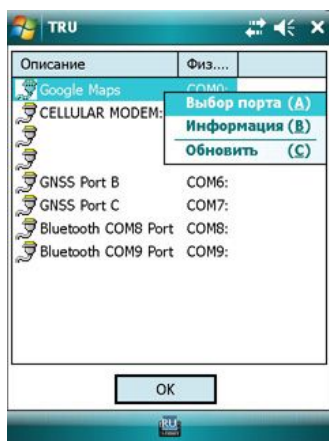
TRU

| Описание | Физ.... |
|---|---|
| Google Maps | COM0: |
| CELLULAR MODEM: | |
| | |
| | |
| GNSS Port B | COM6: |
| GNSS Port C | COM7: |
| Bluetooth COM8 Port | COM8: |
| Bluetooth COM9 Port | COM9: |

Выбор порта (A)
Информация (B)
Обновить (C)

OK

RU